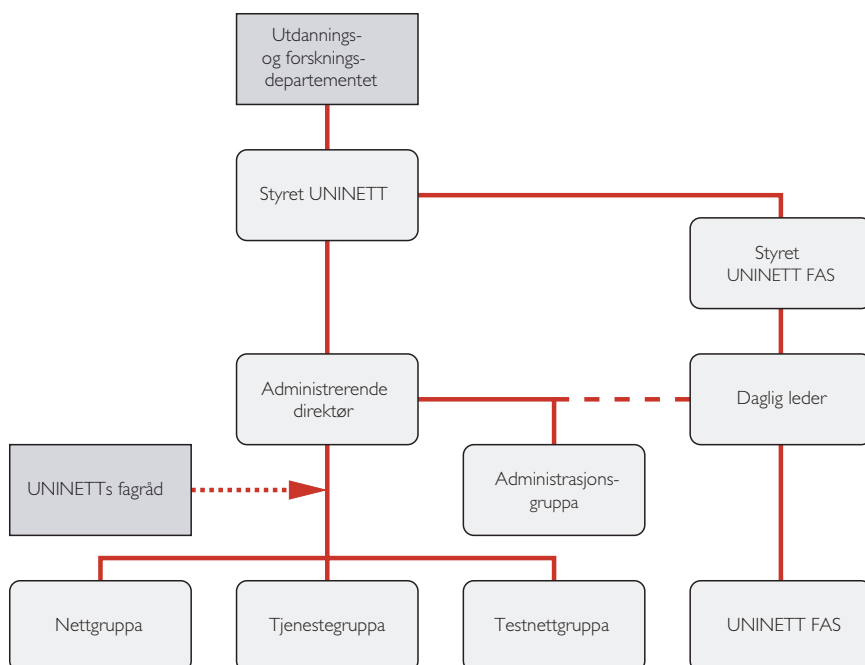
Utdannings- og forsknings- departementet

Styret UNINETT

Styret UNINETT FAS

Administrerende direktør

Daglig leder

UNINETTs fagråd

Administrasjons- gruppa

Nettgruppa

Tjenestegruppa

Testnettgruppa

UNINETT FAS